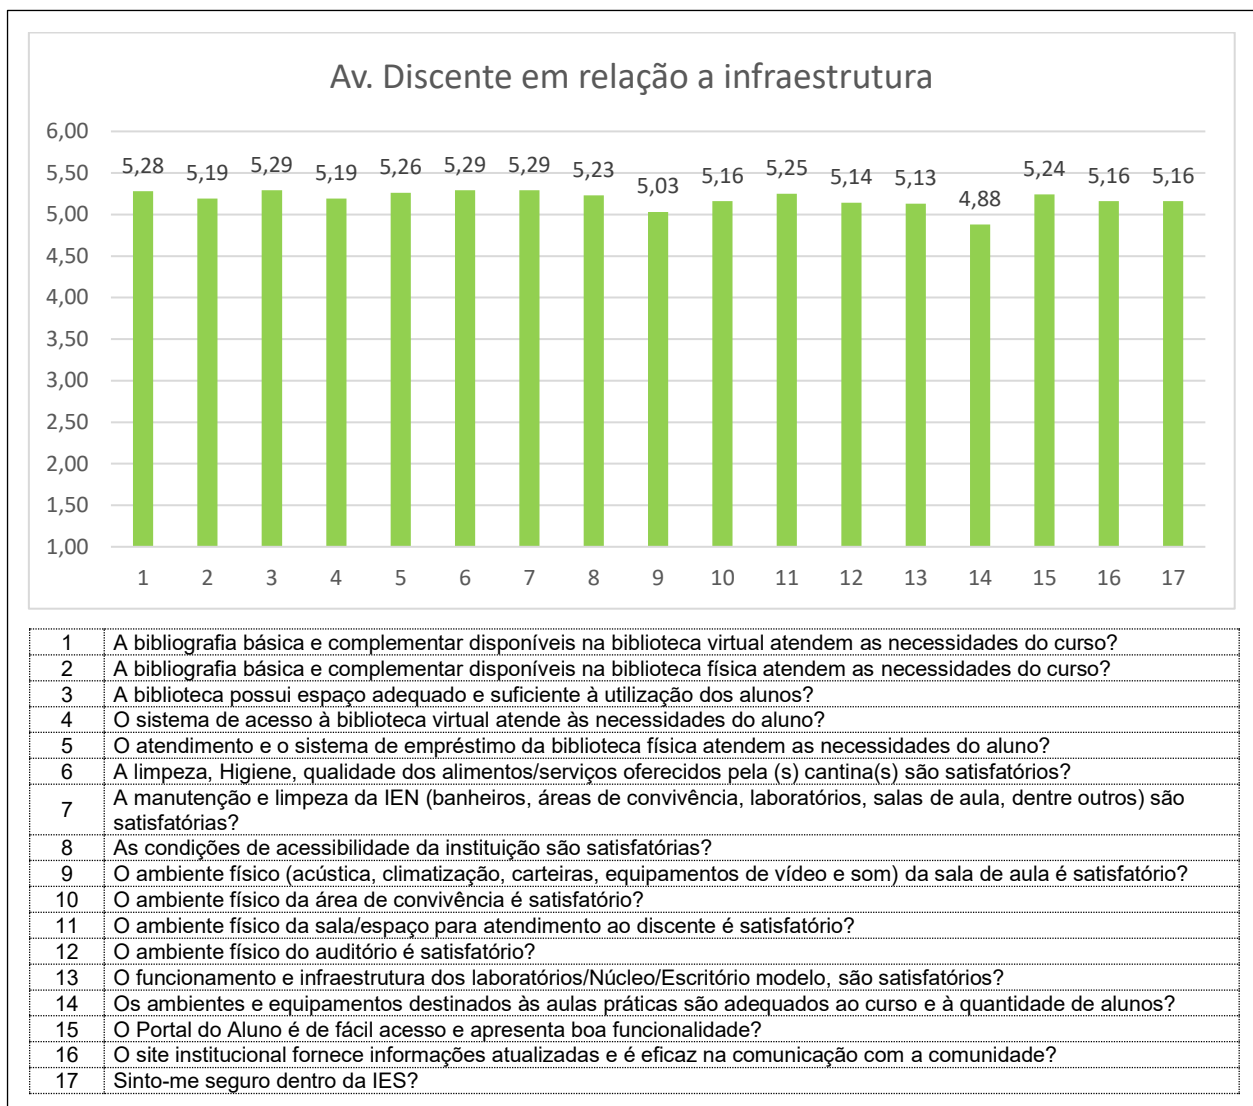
Av. Discente em relação a infraestrutura

6,00
5,50
5,00
4,50
4,00
3,50
3,00
2,50
2,00
1,50
1,00

5,28 5,19 5,29 5,19 5,26 5,29 5,29 5,23 5,03 5,16 5,25 5,14 5,13 4,88 5,24 5,16 5,16

1 2 3 4 5 6 7 8 9 10 11 12 13 14 15 16 17

| | |
|---|---|
| 1 | A bibliografia básica e complementar disponíveis na biblioteca virtual atendem as necessidades do curso? |
| 2 | A bibliografia básica e complementar disponíveis na biblioteca física atendem as necessidades do curso? |
| 3 | A biblioteca possui espaço adequado e suficiente à utilização dos alunos? |
| 4 | O sistema de acesso à biblioteca virtual atende às necessidades do aluno? |
| 5 | O atendimento e o sistema de empréstimo da biblioteca física atendem as necessidades do aluno? |
| 6 | A limpeza, Higiene, qualidade dos alimentos/serviços oferecidos pela (s) cantina(s) são satisfatórios? |
| 7 | A manutenção e limpeza da IEN (banheiros, áreas de convivência, laboratórios, salas de aula, dentre outros) são satisfatórias? |
| 8 | As condições de acessibilidade da instituição são satisfatórias? |
| 9 | O ambiente físico (acústica, climatização, carteiras, equipamentos de vídeo e som) da sala de aula é satisfatório? |
| 10 | O ambiente físico da área de convivência é satisfatório? |
| 11 | O ambiente físico da sala/espaço para atendimento ao discente é satisfatório? |
| 12 | O ambiente físico do auditório é satisfatório? |
| 13 | O funcionamento e infraestrutura dos laboratórios/Núcleo/Escritório modelo, são satisfatórios? |
| 14 | Os ambientes e equipamentos destinados às aulas práticas são adequados ao curso e à quantidade de alunos? |
| 15 | O Portal do Aluno é de fácil acesso e apresenta boa funcionalidade? |
| 16 | O site institucional fornece informações atualizadas e é eficaz na comunicação com a comunidade? |
| 17 | Sinto-me seguro dentro da IES? |